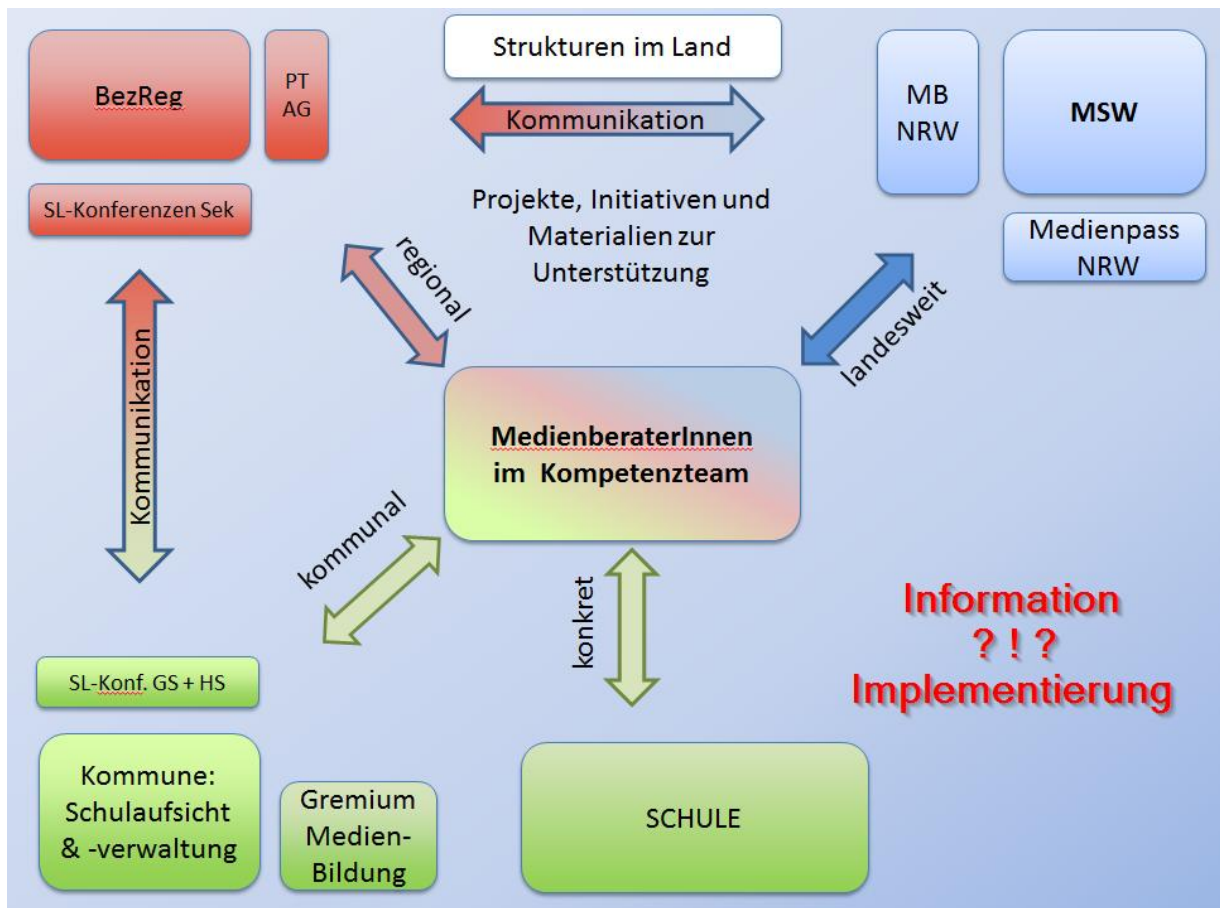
BezReg

PT
AG

Strukturen im Land

Kommunikation

MB
NRW

MSW

Medienpass
NRW

SL-Konferenzen Sek

Projekte, Initiativen und Materialien zur Unterstützung

regional

landesweit

Kommunikation

MedienberaterInnen im Kompetenzteam

kommunal

konkret

Information
? ! ?
Implementierung

SL-Konf. GS + HS

Kommune: Schulaufsicht & -verwaltung

Gremium Medien-Bildung

SCHULE